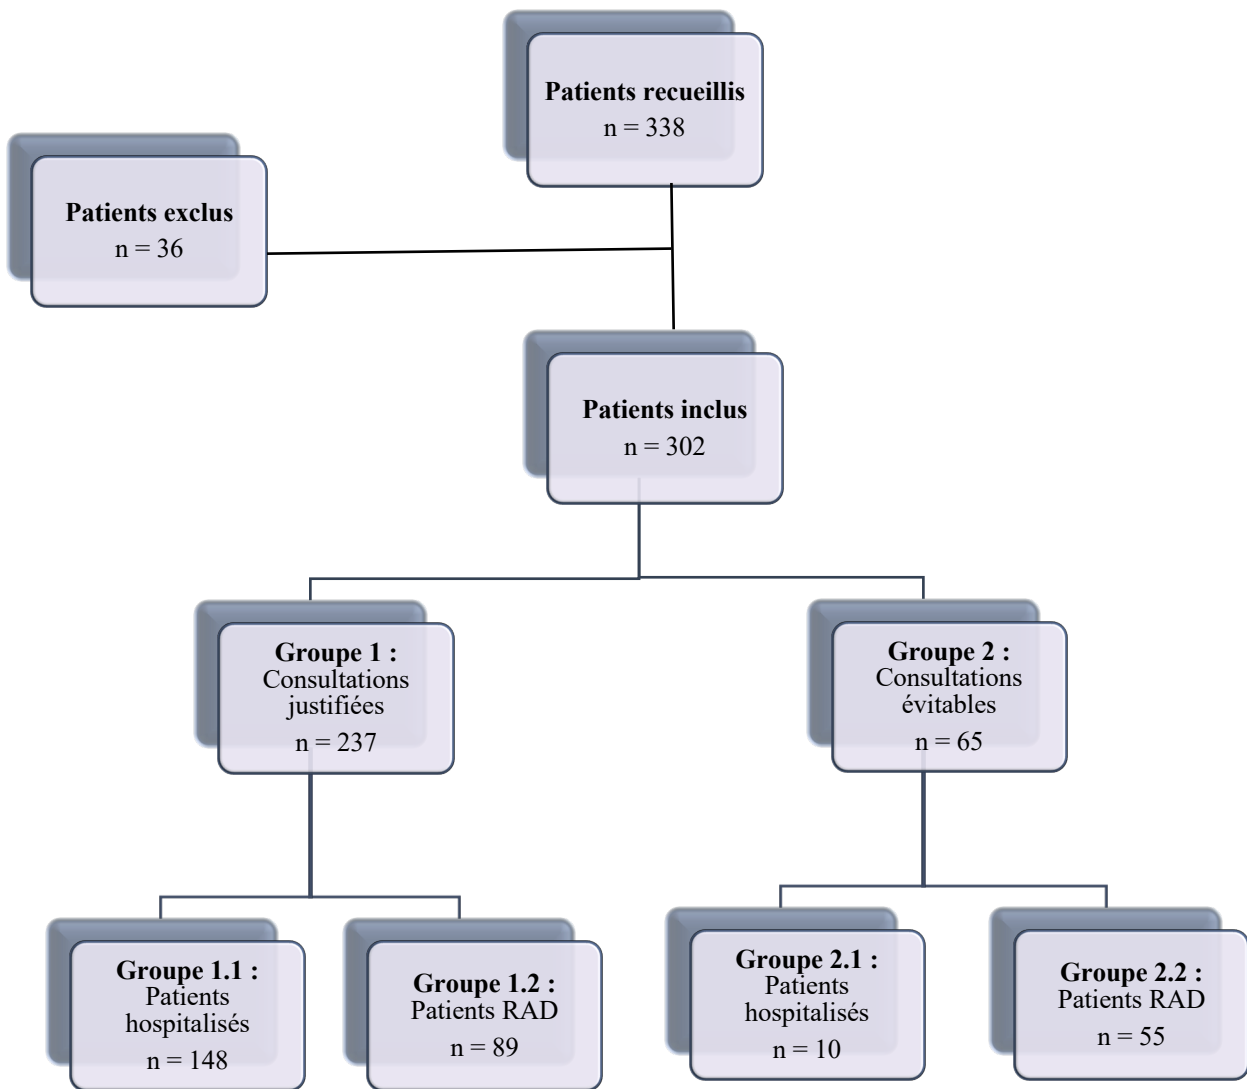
Patients recueillis
n = 338

Patients exclus
n = 36

Patients inclus
n = 302

Groupe 1 :
Consultations justifiées
n = 237

Groupe 2 :
Consultations évitables
n = 65

Groupe 1.1 :
Patients hospitalisés
n = 148

Groupe 1.2 :
Patients RAD
n = 89

Groupe 2.1 :
Patients hospitalisés
n = 10

Groupe 2.2 :
Patients RAD
n = 55